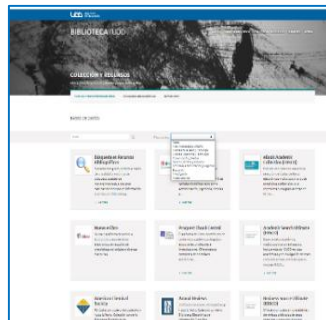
BIBLIOTECA UDD

COLECCIÓN Y RECURSOS

Búsqueda en Recursos Bibliográficos

Ebsco eBook

EBSCO Academic Collection (EBSCO)

Proquest Ebook Central

Academic Search Ultimate (EBSCO)

American Chemical Society

Annual Reviews

Business Source Ultimate (EBSCO)

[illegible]